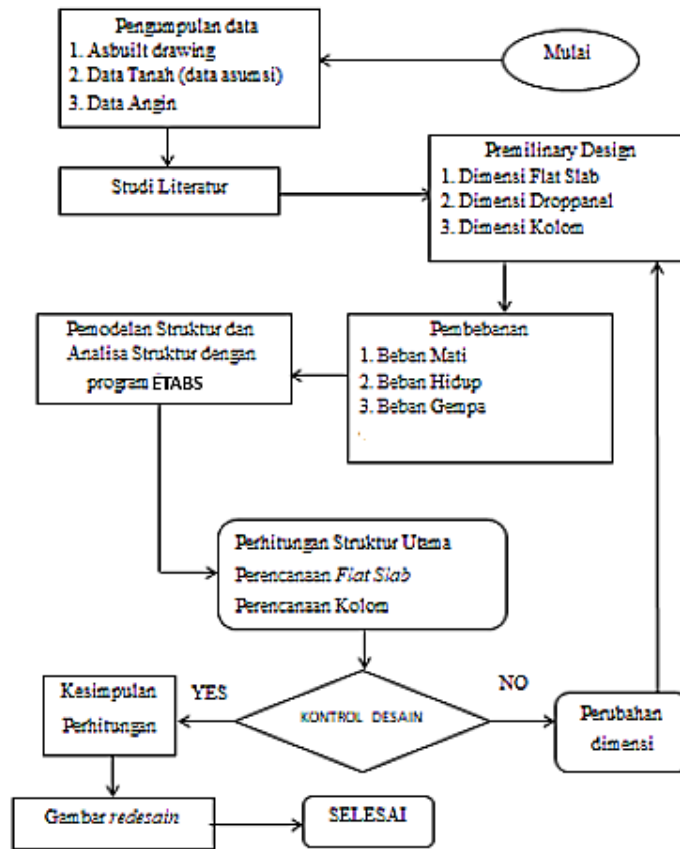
Pengumpulan data
1. Asbuilt drawing
2. Data Tanah (data asumsi)
3. Data Angin

Mulai

Studi Literatur

Premilinary Design
1. Dimensi Flat Slab
2. Dimensi Droppanel
3. Dimensi Kolom

Pemodelan Struktur dan Analisa Struktur dengan program ETABS

Pembebanan
1. Beban Mati
2. Beban Hidup
3. Beban Gempa

Perhitungan Struktur Utama
Perencanaan *Flat Slab*
Perencanaan Kolom

Kesimpulan Perhitungan

YES

KONTROL DESAIN

NO

Perubahan dimensi

Gambar *redesain*

SELESAI